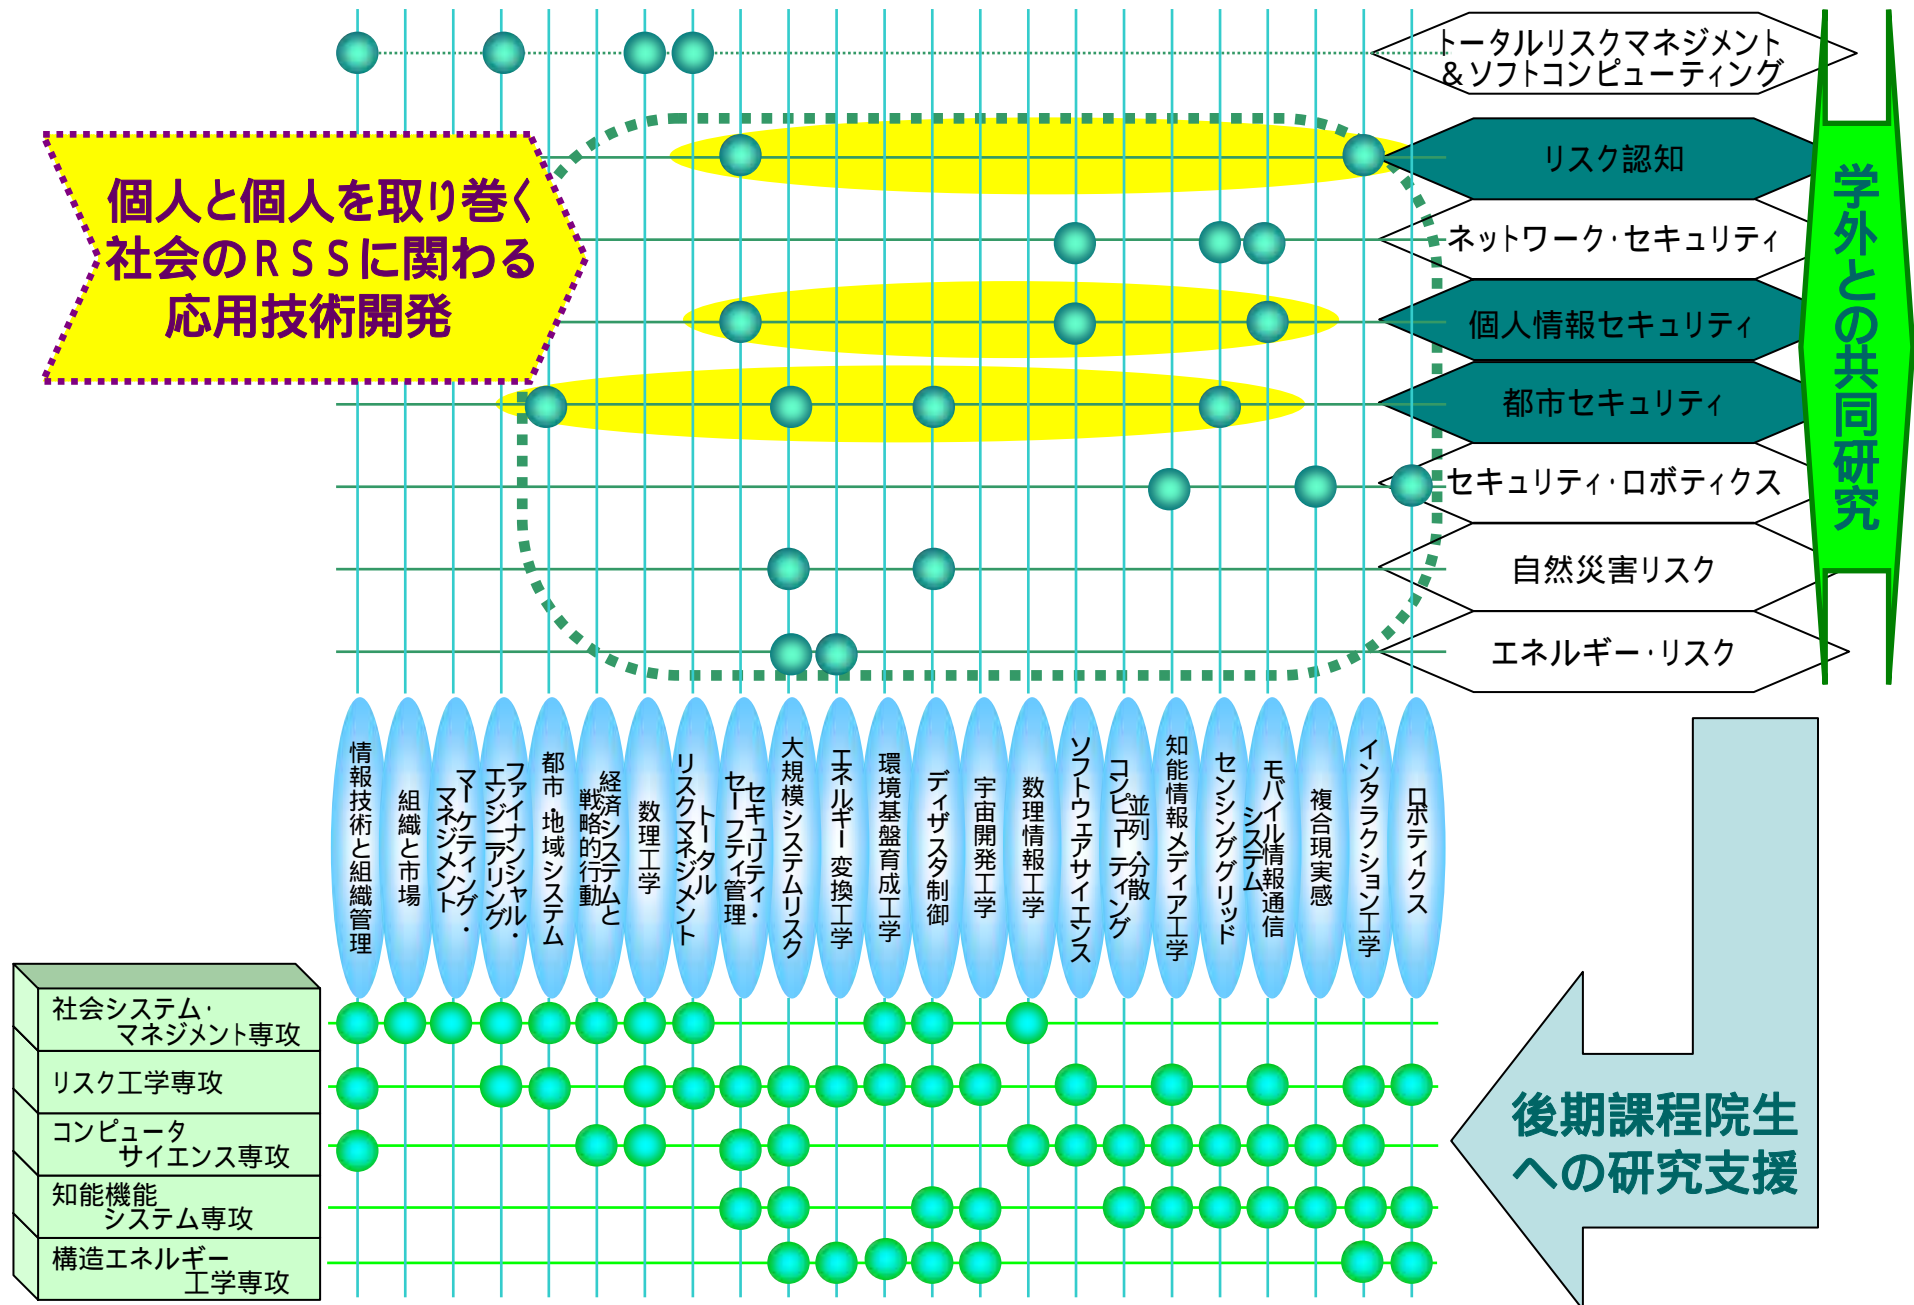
個人と個人を取り巻く
社会のRSSに関わる
応用技術開発

トータルリスクマネジメント
＆ソフトコンピューティング

リスク認知

ネットワーク・セキュリティ

個人情報セキュリティ

都市セキュリティ

セキュリティ・ロボティクス

自然災害リスク

エネルギー・リスク

学外との共同研究

情報技術と組織管理
組織と市場
マーケティング・マネジメント
ファイナンシャル・エンジニアリング
都市・地域システム
経済システムと戦略的行動
数理工学
トータルリスクマネジメント
セキュリティ・セーフティ管理
大規模システムリスク
エネルギー変換工学
環境基盤育成工学
ディザスタ制御
宇宙開発工学
数理情報工学
ソフトウェアサイエンス
並列・分散コンピューティング
知能情報メディア工学
センシンググリッド
モバイル情報通信システム
複合現実感
インタラクション工学
ロボティクス

社会システム・マネジメント専攻
リスク工学専攻
コンピュータサイエンス専攻
知能機能システム専攻
構造エネルギー工学専攻

後期課程院生への研究支援